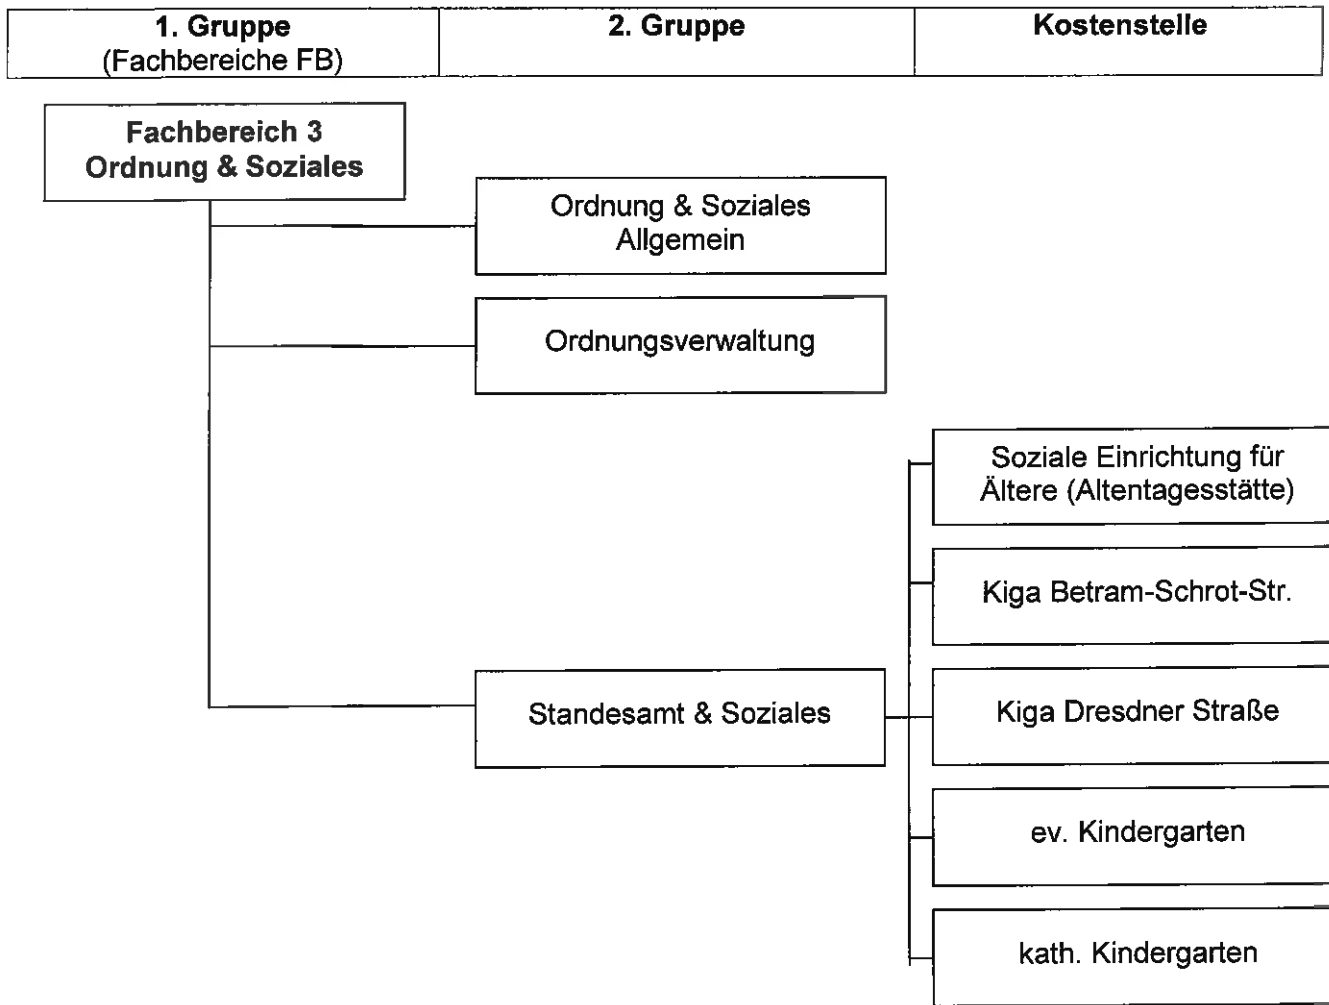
| 1. Gruppe (Fachbereiche FB) | 2. Gruppe | Kostenstelle |
|---|---|---|

Fachbereich 3
Ordnung & Soziales

Ordnung & Soziales
Allgemein

Ordnungsverwaltung

Standesamt & Soziales

Soziale Einrichtung für Ältere (Altentagesstätte)

Kiga Betram-Schrot-Str.

Kiga Dresdner Straße

ev. Kindergarten

kath. Kindergarten